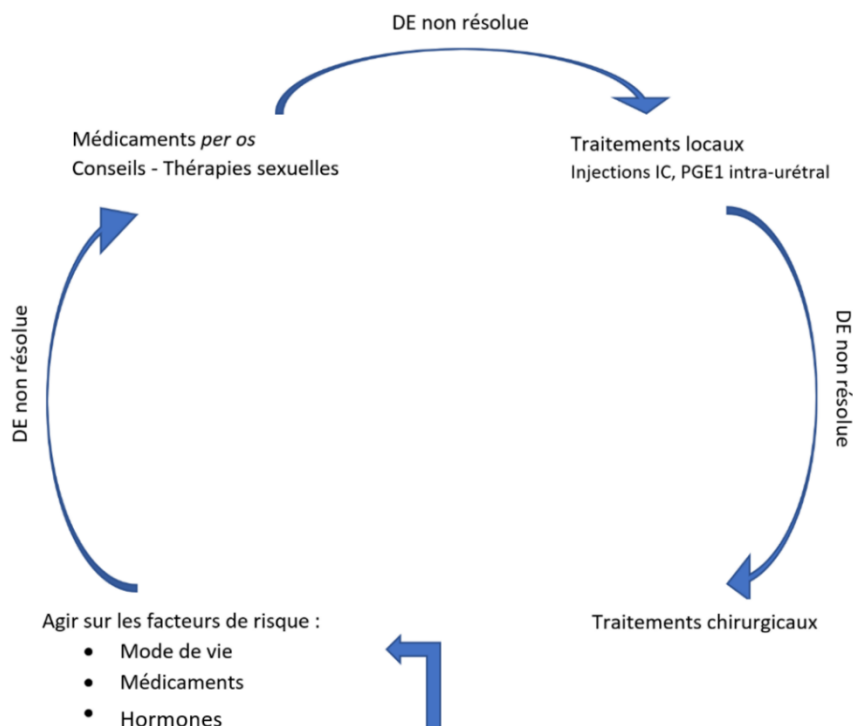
DE non résolue

Médicaments *per os*
Conseils - Thérapies sexuelles

Traitements locaux
Injections IC, PGE1 intra-urétral

DE non résolue

DE non résolue

Agir sur les facteurs de risque :
- Mode de vie
- Médicaments
- Hormones

Traitements chirurgicaux